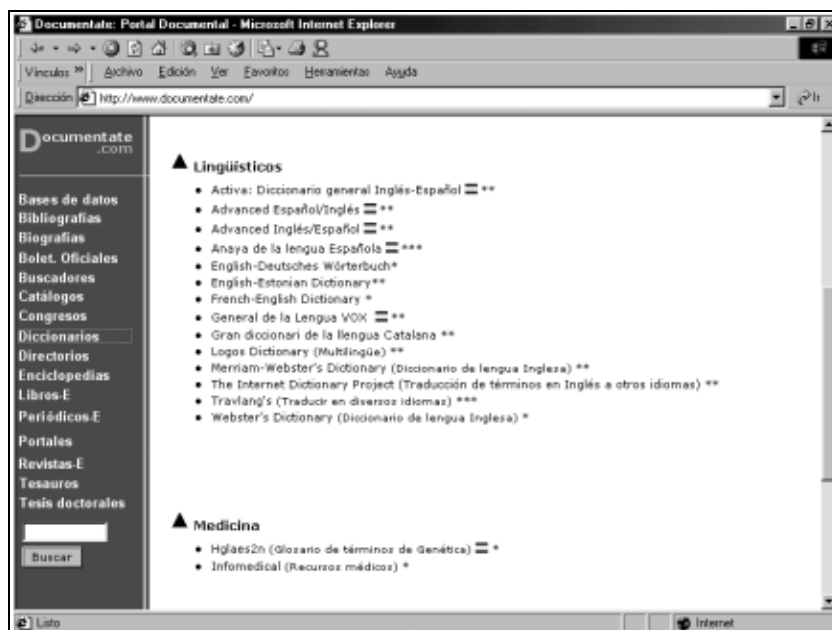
Documentate: Portal Documental - Microsoft Internet Explorer

Vínculos » Archivo Edición Ver Favoritos Herramientas Ayuda

Dirección http://www.documentate.com/

Documentate .com

Bases de datos
Bibliografías
Biografías
Bolet. Oficiales
Buscadores
Catálogos
Congresos
Diccionarios
Directorios
Enciclopedias
Libros-E
Periódicos-E
Portales
Revistas-E
Tesauros
Tesis doctorales

Buscar

▲ Lingüísticos

- Activa: Diccionario general Inglés-Español **
- Advanced Español/Inglés **
- Advanced Inglés/Español **
- Anaya de la lengua Española ***
- English-Deutsches Wörterbuch*
- English-Estonian Dictionary**
- French-English Dictionary *
- General de la Lengua VOX **
- Gran diccionari de la llengua Catalana **
- Logos Dictionary (Multilingüe) **
- Merriam-Webster's Dictionary (Diccionario de lengua Inglesa) **
- The Internet Dictionary Project (Traducción de términos en Inglés a otros idiomas) **
- Travlang's (Traducir en diversos idiomas) ***
- Webster's Dictionary (Diccionario de lengua Inglesa) *

▲ Medicina

- Hglaes2n (Glosario de términos de Genética) *
- Infomedical (Recursos médicos) *

Listo

Internet